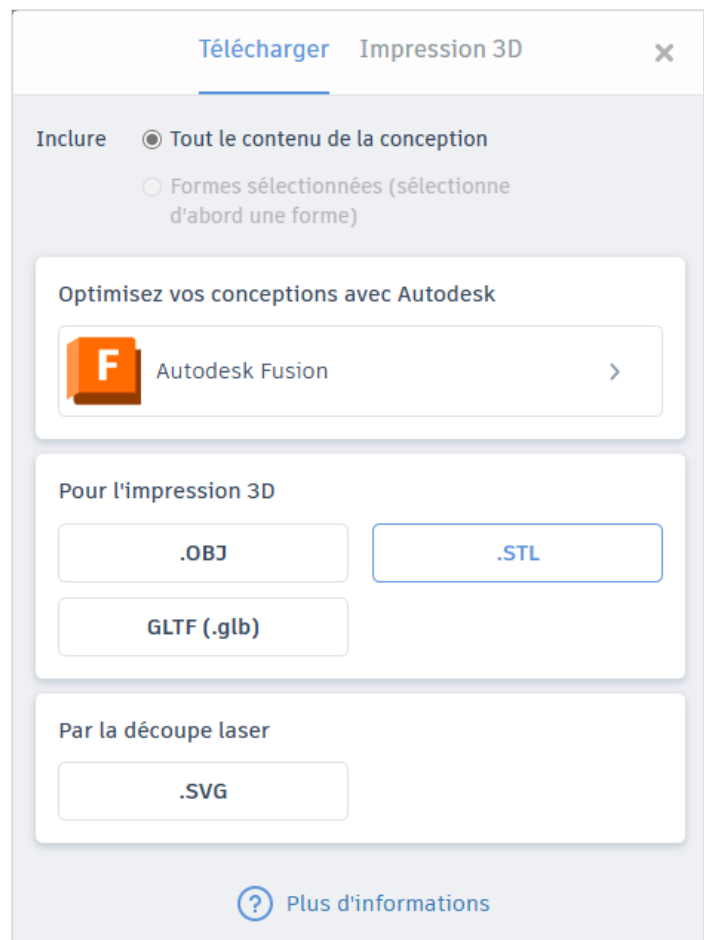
Télécharger Impression 3D ×

Inclure Tout le contenu de la conception

Formes sélectionnées (sélectionne d'abord une forme)

Optimisez vos conceptions avec Autodesk

F Autodesk Fusion >

Pour l'impression 3D

.OBJ

.STL

GLTF (.glb)

Par la découpe laser

.SVG

? Plus d'informations